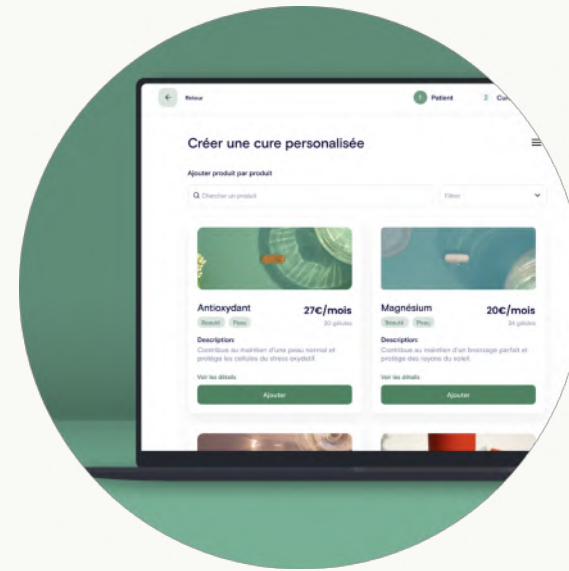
Retour

1 Patient 2 Co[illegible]

Créer une cure personalisée

Ajouter produit par produit

Chercher un produit

Filtrer

Antioxydant 27€/mois

Beauté Peau 30 gélules

Description:

Contribue au maintien d'une peau normal et protège les cellules du stress oxydatif.

Voir les détails

Ajouter

Magnésium 20€/mois

Beauté Peau 34 gélules

Description:

Contribue au maintien d'un bronzage parfait et protège des rayons du soleil.

Voir les détails

Ajouter